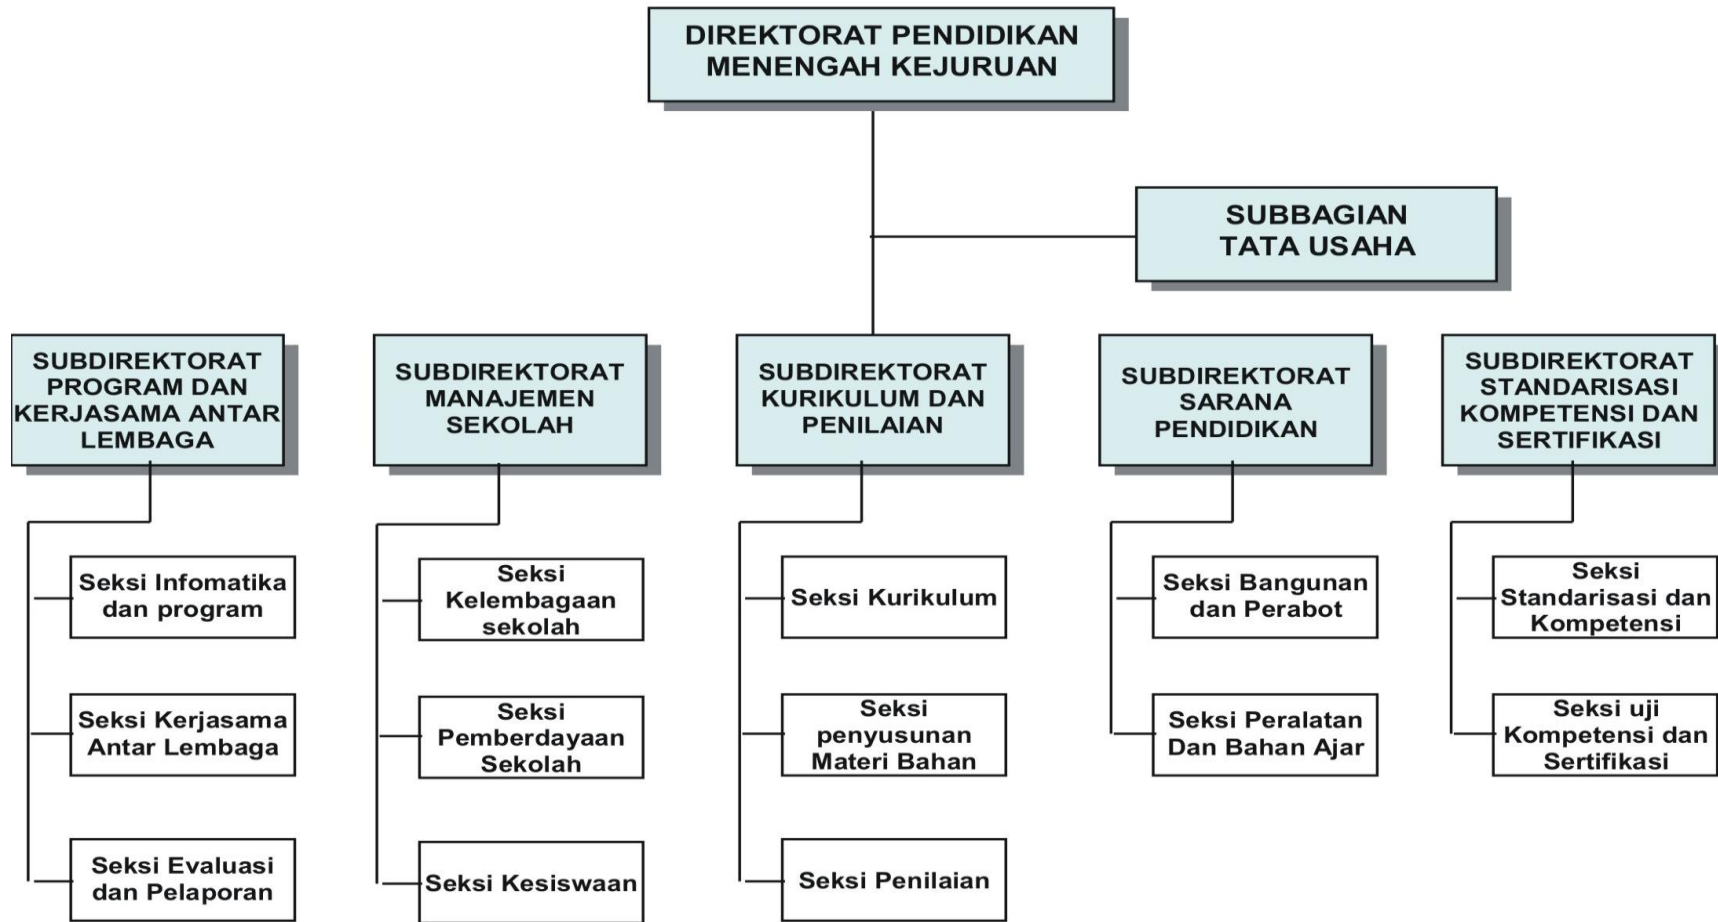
DIREKTORAT PENDIDIKAN MENENGAH KEJURUAN

SUBBAGIAN TATA USAHA

SUBDIREKTORAT PROGRAM DAN KERJASAMA ANTAR LEMBAGA

Seksi Infomatika dan program

Seksi Kerjasama Antar Lembaga

Seksi Evaluasi dan Pelaporan

SUBDIREKTORAT MANAJEMEN SEKOLAH

Seksi Kelembagaan sekolah

Seksi Pemberdayaan Sekolah

Seksi Kesiswaan

SUBDIREKTORAT KURIKULUM DAN PENILAIAN

Seksi Kurikulum

Seksi penyusunan Materi Bahan

Seksi Penilaian

SUBDIREKTORAT SARANA PENDIDIKAN

Seksi Bangunan dan Perabot

Seksi Peralatan Dan Bahan Ajar

SUBDIREKTORAT STANDARISASI KOMPETENSI DAN SERTIFIKASI

Seksi Standarisasi dan Kompetensi

Seksi uji Kompetensi dan Sertifikasi